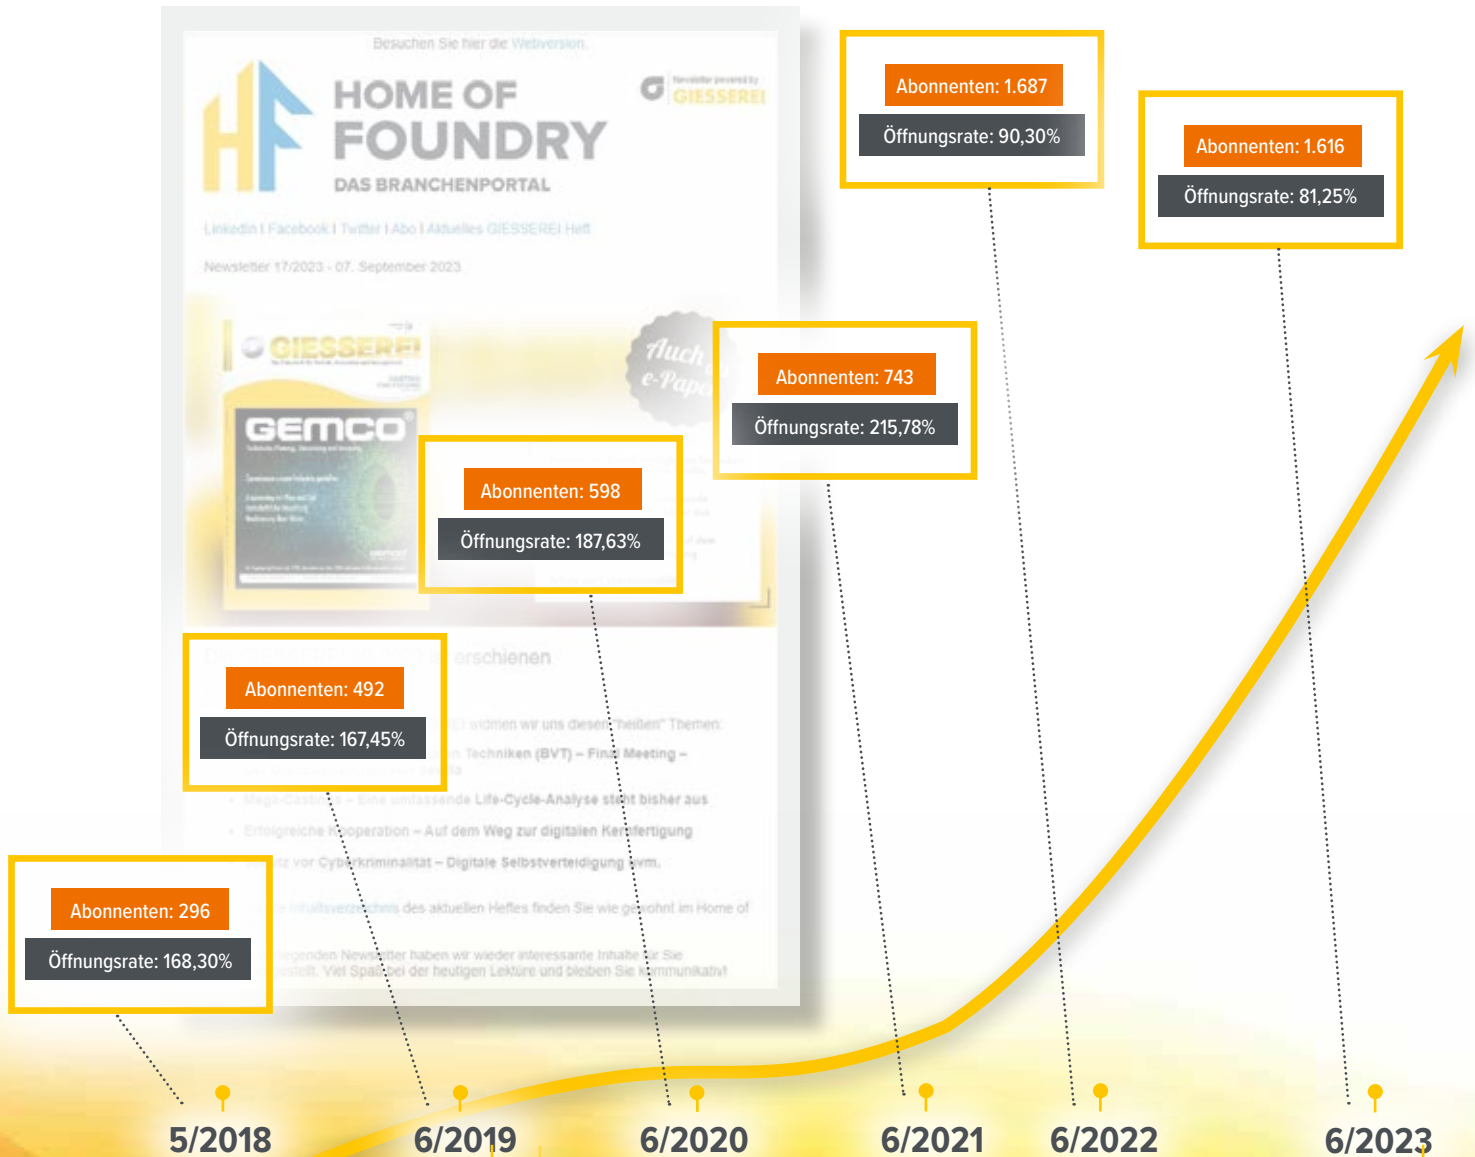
Besuchen Sie hier die Webversion.

HOME OF FOUNDRY
DAS BRANCHENPORTAL

Newsletter powered by GIESSEREI

LinkedIn | Facebook | Twitter | Abo | Aktuelles GIESSEREI Heft

Newsletter 17/2023 - 07. September 2023

GIESSEREI

GEMCO

Auch e-Paper

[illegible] erschienen

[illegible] widmen wir uns diesen "heißen" Themen:

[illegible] Techniken (BVT) – Final Meeting –

Mega-Castings – Eine umfassende Life-Cycle-Analyse steht bisher aus

Erfolgreiche Kooperation – Auf dem Weg zur digitalen Kernfertigung

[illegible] vor Cyberkriminalität – Digitale Selbstverteidigung uvm.

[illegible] Inhaltsverzeichnis des aktuellen Heftes finden Sie wie gewohnt im Home of

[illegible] Newsletter haben wir wieder interessante Inhalte für Sie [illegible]. Viel Spaß bei der heutigen Lektüre und bleiben Sie kommunikativ!

Abonnenten: 1.687
Öffnungsrate: 90,30%

Abonnenten: 1.616
Öffnungsrate: 81,25%

Abonnenten: 743
Öffnungsrate: 215,78%

Abonnenten: 598
Öffnungsrate: 187,63%

Abonnenten: 492
Öffnungsrate: 167,45%

Abonnenten: 296
Öffnungsrate: 168,30%

5/2018
6/2019
6/2020
6/2021
6/2022
6/2023